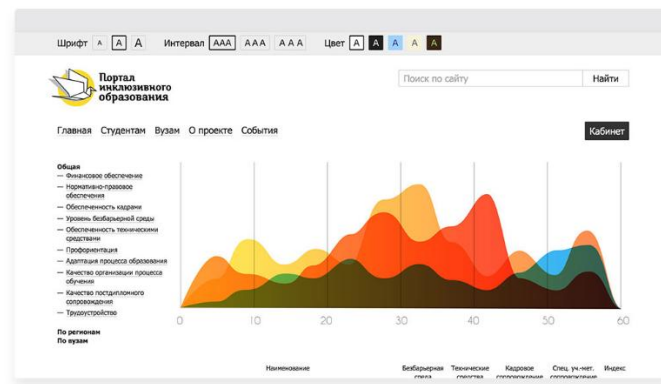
Шрифт A A A Интервал AAA AAA AAA Цвет A A A A A

Портал инклюзивного образования

Поиск по сайту Найти

Главная Студентам Вузам О проекте События

Кабинет

Общая
— Финансовое обеспечение
— Нормативно-правовое обеспечение
— Обеспеченность кадрами
— Уровень безбарьерной среды
— Обеспеченность техническими средствами
— Профориентация
— Адаптация процесса образования
— Качество организации процесса обучения
— Качество постдипломного сопровождения
— Трудоустройство

По регионам
По вузам

0 10 20 30 40 50 60

Наименование

Безбарьерная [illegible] Технические средства Кадровое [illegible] Спец. уч.-мет. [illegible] Индекс